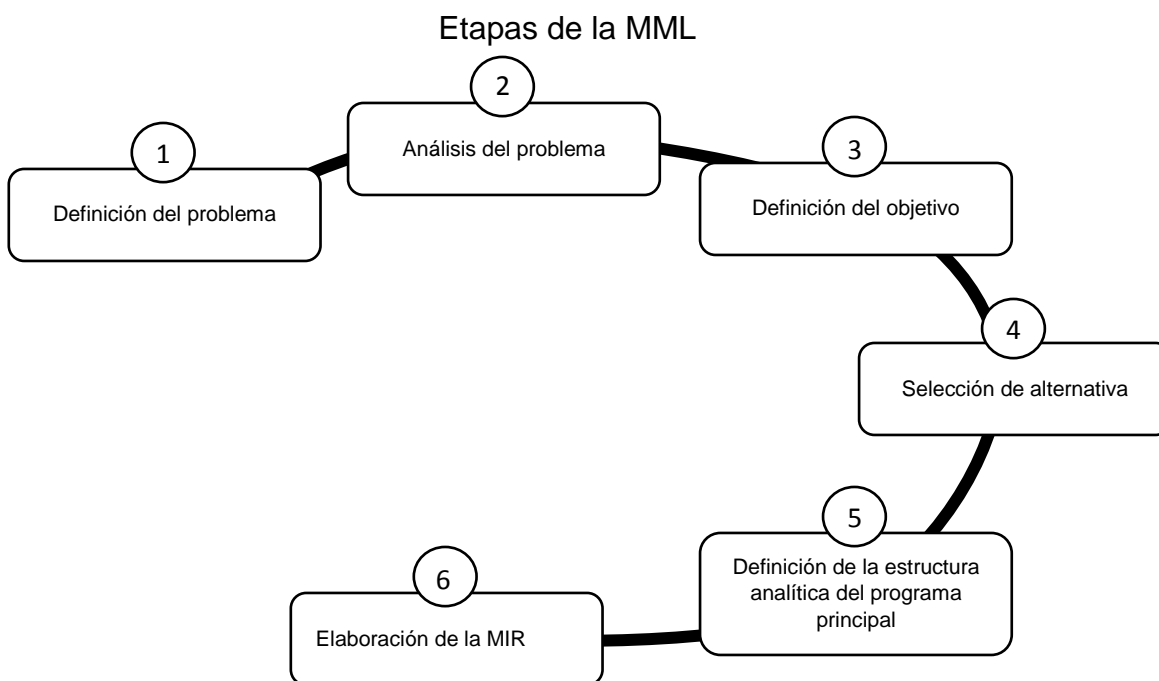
Etapas de la MML

1

Definición del problema

2

Análisis del problema

3

Definición del objetivo

4

Selección de alternativa

5

Definición de la estructura analítica del programa principal

6

Elaboración de la MIR